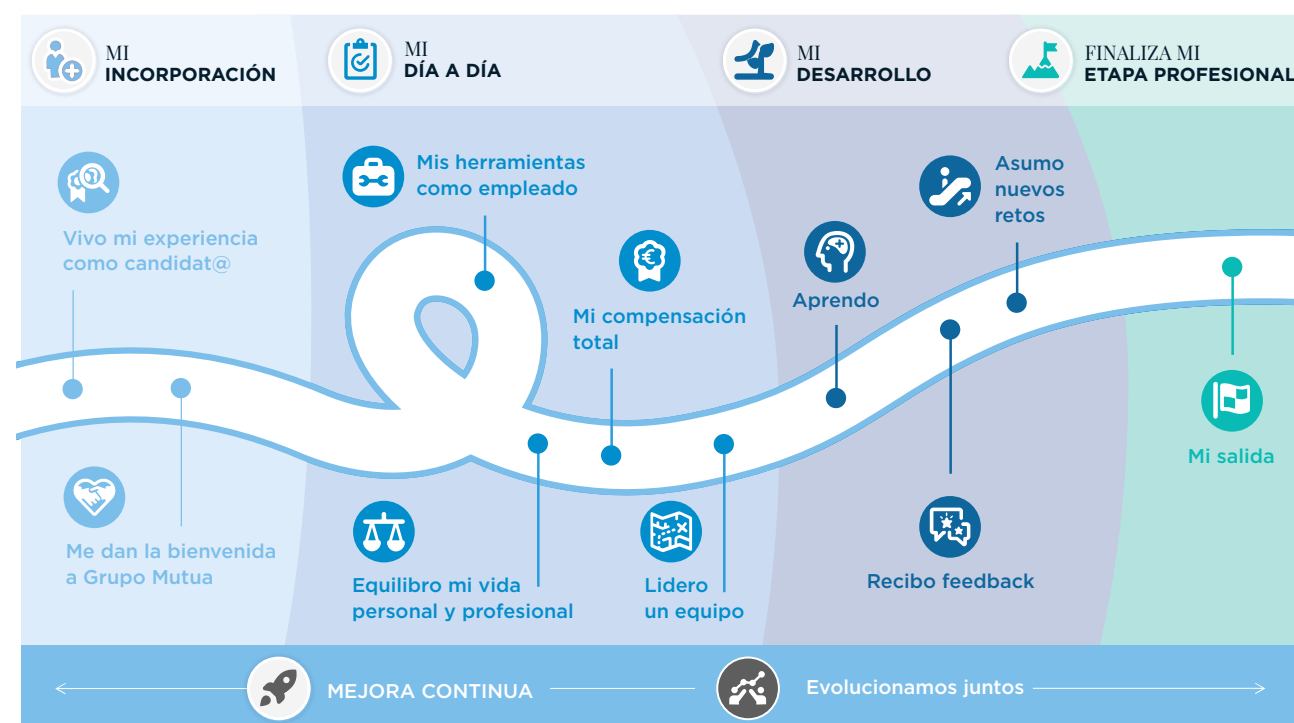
MI
INCORPORACIÓN

MI
DÍA A DÍA

MI
DESARROLLO

FINALIZA MI
ETAPA PROFESIONAL

Vivo mi experiencia como candidat@

Me dan la bienvenida a Grupo Mutua

Mis herramientas como empleado

Equilibro mi vida personal y profesional

Mi compensación total

Lidero un equipo

Aprendo

Asumo nuevos retos

Recibo feedback

Mi salida

MEJORA CONTINUA

Evolucionamos juntos